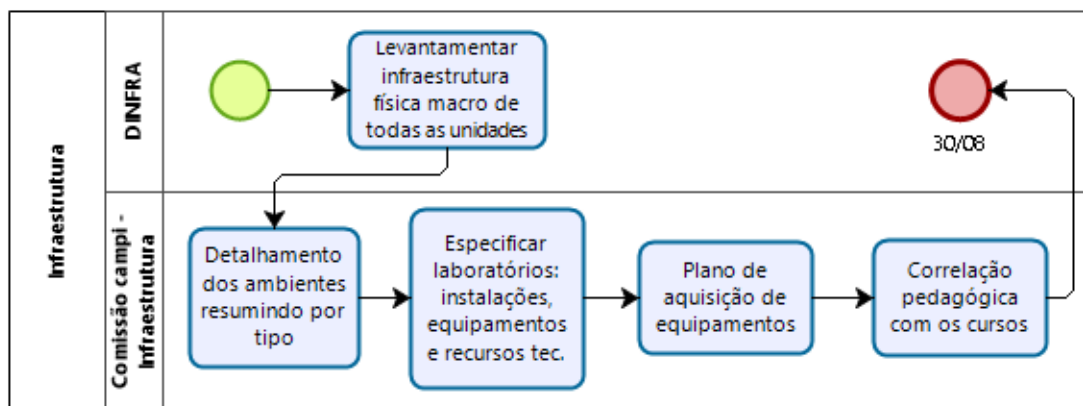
Infraestrutura

DINFRA

Levantamentar infraestrutura física macro de todas as unidades

30/08

Comissão campi - Infraestrutura

Detalhamento dos ambientes resumindo por tipo

Especificar laboratórios: instalações, equipamentos e recursos tec.

Plano de aquisição de equipamentos

Correlação pedagógica com os cursos